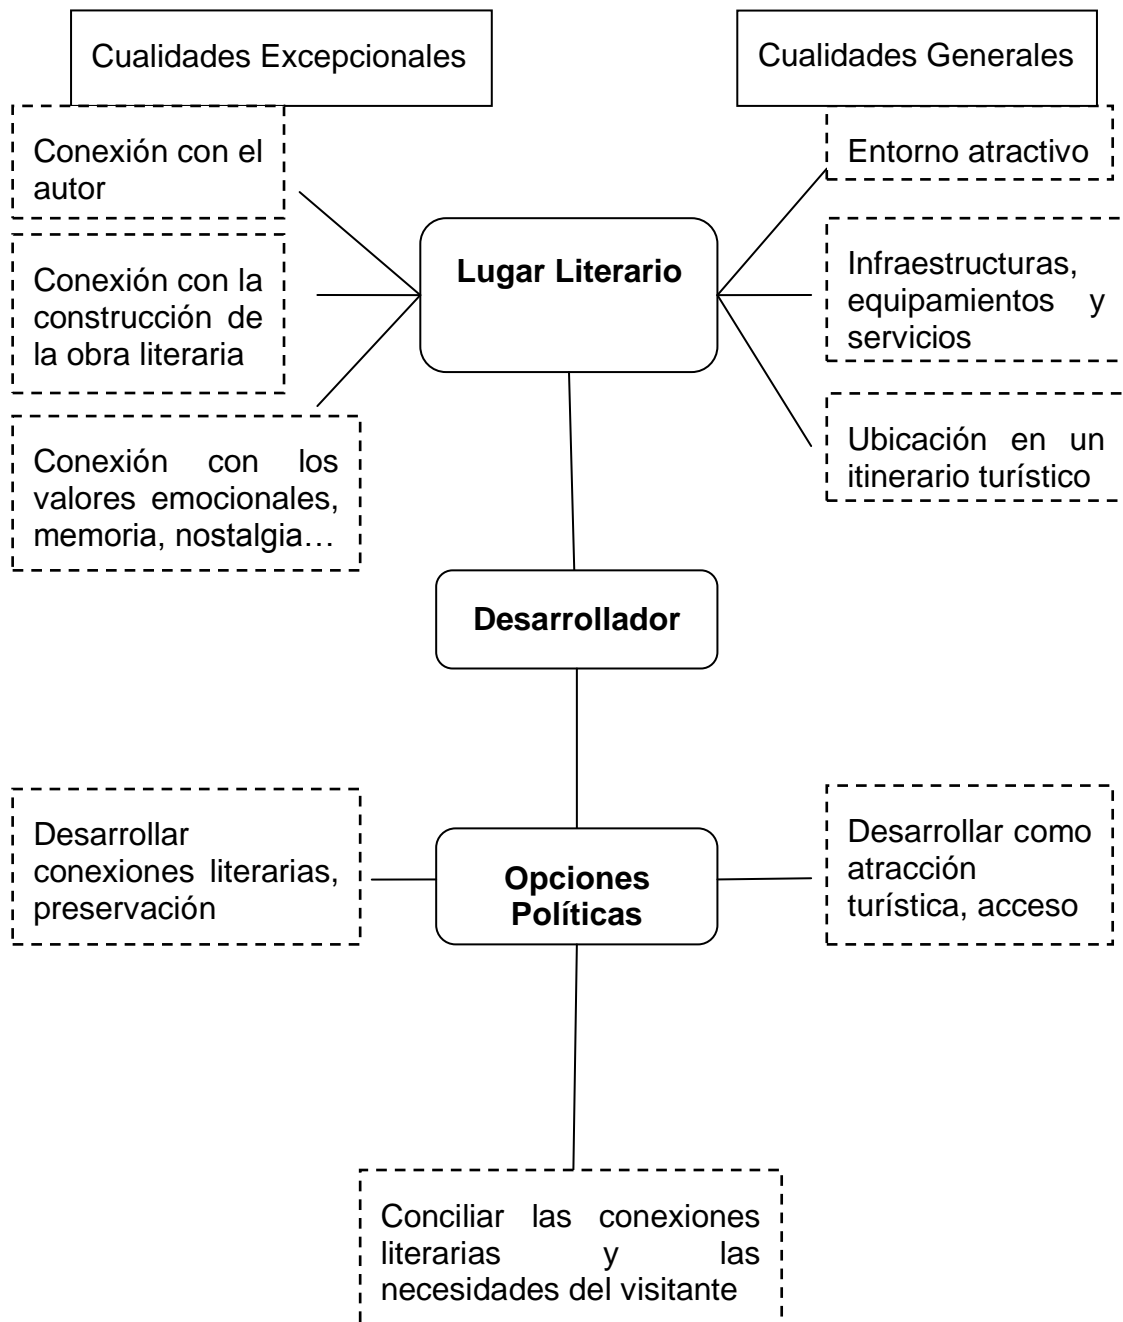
Cualidades Excepcionales

Cualidades Generales

Conexión con el autor

Conexión con la construcción de la obra literaria

Conexión con los valores emocionales, memoria, nostalgia…

Lugar Literario

Entorno atractivo

Infraestructuras, equipamientos y servicios

Ubicación en un itinerario turístico

Desarrollador

Desarrollar conexiones literarias, preservación

Opciones Políticas

Desarrollar como atracción turística, acceso

Conciliar las conexiones literarias y las necesidades del visitante